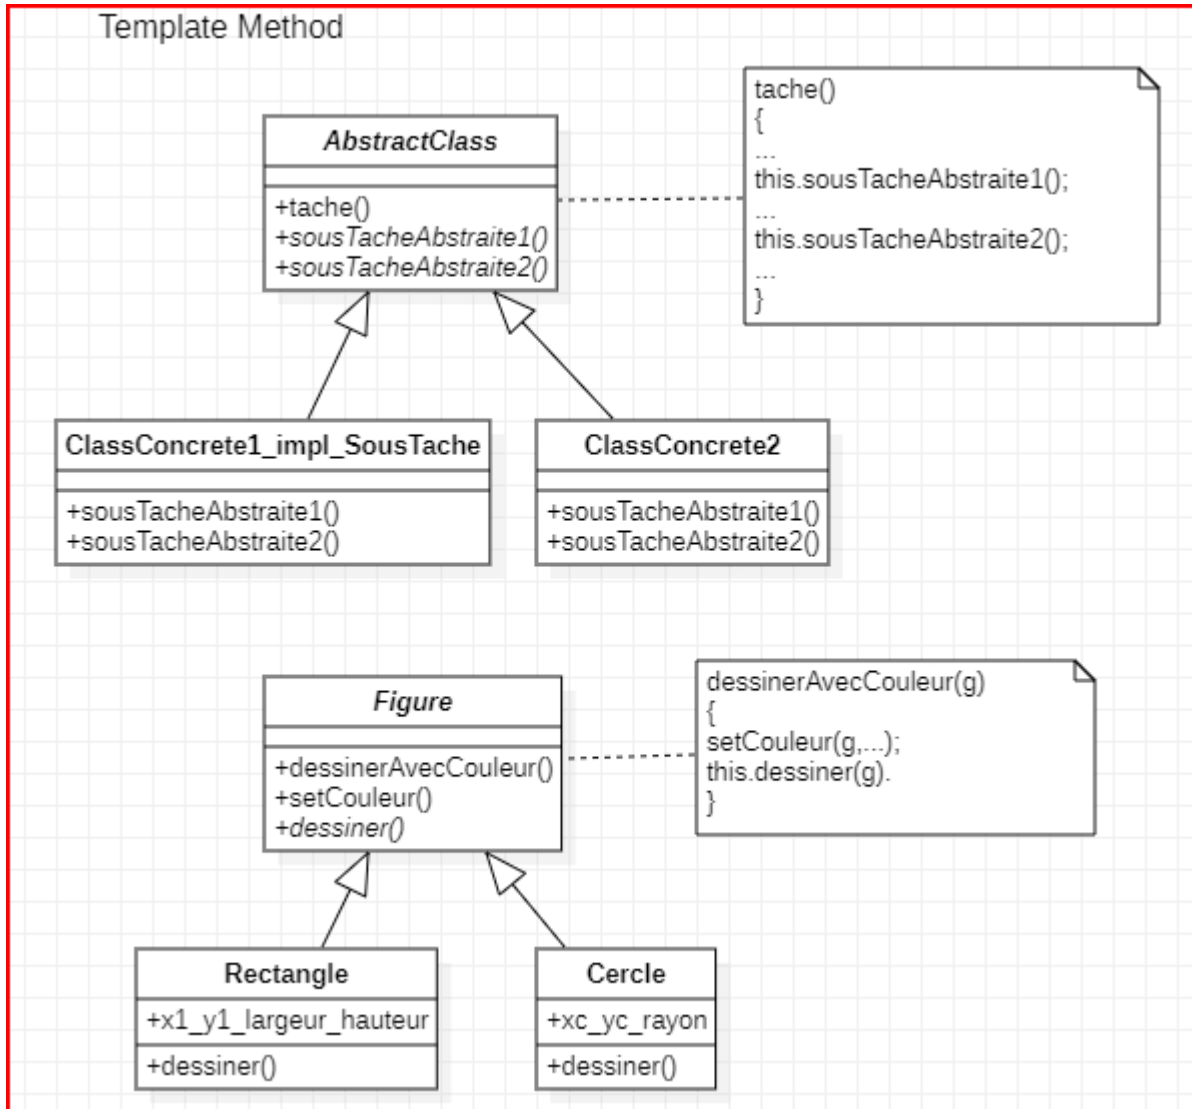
Template Method

AbstractClass

+tache()
+sousTacheAbstraite1()
+sousTacheAbstraite2()

tache()
{
...
this.sousTacheAbstraite1();
...
this.sousTacheAbstraite2();
...
}

ClassConcrete1_impl_SousTache

+sousTacheAbstraite1()
+sousTacheAbstraite2()

ClassConcrete2

+sousTacheAbstraite1()
+sousTacheAbstraite2()

Figure

+dessinerAvecCouleur()
+setCouleur()
+dessiner()

dessinerAvecCouleur(g)
{
setCouleur(g,...);
this.dessiner(g).
}

Rectangle

+x1_y1_largeur_hauteur

+dessiner()

Cercle

+xc_yc_rayon

+dessiner()